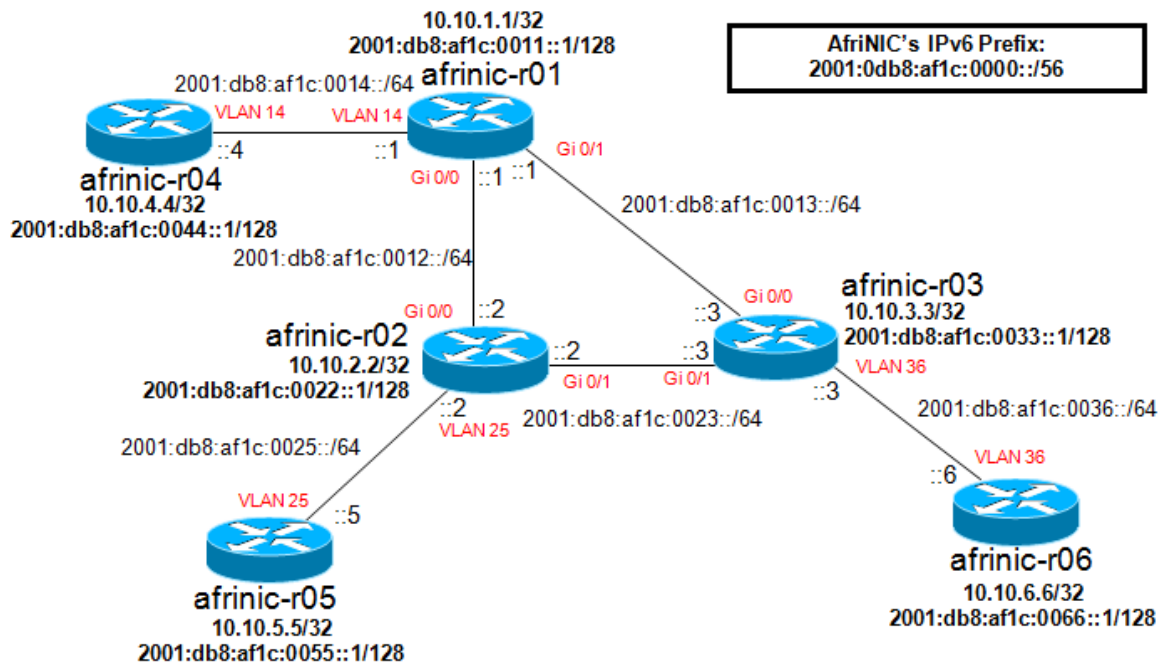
10.10.1.1/32
2001:db8:af1c:0011::1/128
afrinic-r01

AfriNIC's IPv6 Prefix:
2001:0db8:af1c:0000::/56

2001:db8:af1c:0014::/64
VLAN 14
VLAN 14
::4
::1
afrinic-r04
10.10.4.4/32
2001:db8:af1c:0044::1/128

Gi 0/0
::1
::1
Gi 0/1
2001:db8:af1c:0013::/64

2001:db8:af1c:0012::/64

Gi 0/0
::2
afrinic-r02
10.10.2.2/32
2001:db8:af1c:0022::1/128
::2
Gi 0/1

::3
Gi 0/0
afrinic-r03
10.10.3.3/32
2001:db8:af1c:0033::1/128
::3
Gi 0/1
VLAN 36
::3

::2
VLAN 25
2001:db8:af1c:0025::/64
2001:db8:af1c:0023::/64
2001:db8:af1c:0036::/64

VLAN 25
::5
afrinic-r05
10.10.5.5/32
2001:db8:af1c:0055::1/128

VLAN 36
::6
afrinic-r06
10.10.6.6/32
2001:db8:af1c:0066::1/128